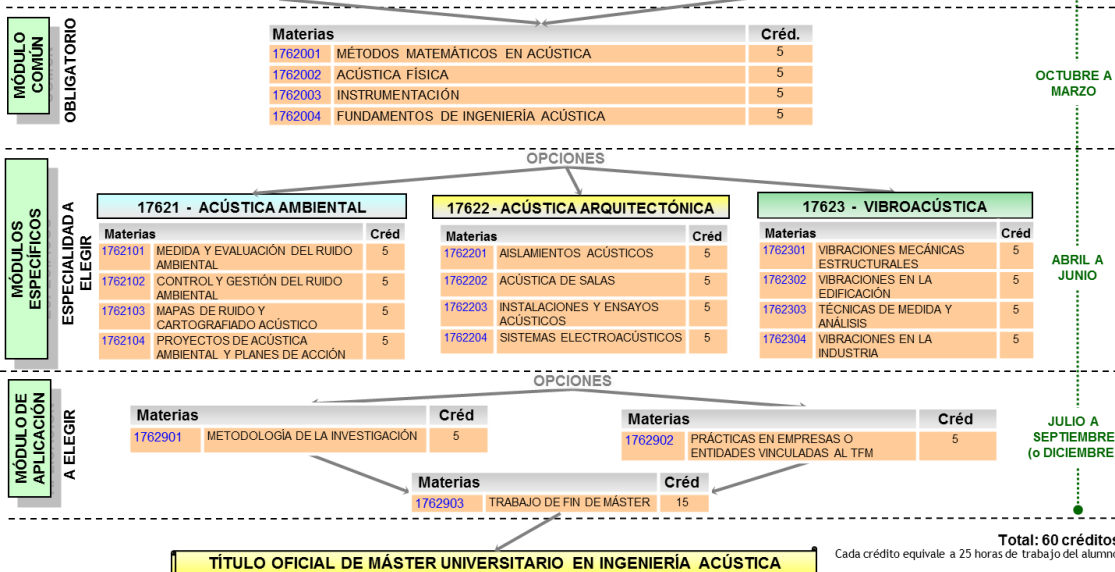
MÓDULO COMÚN

OBLIGATORIO

| Materias | | Créd. |
|---|---|---|
| 1762001 | MÉTODOS MATEMÁTICOS EN ACÚSTICA | 5 |
| 1762002 | ACÚSTICA FÍSICA | 5 |
| 1762003 | INSTRUMENTACIÓN | 5 |
| 1762004 | FUNDAMENTOS DE INGENIERÍA ACÚSTICA | 5 |

OCTUBRE A MARZO

OPCIONES

MÓDULOS ESPECÍFICOS

ESPECIALIDAD A ELEGIR

17621 - ACÚSTICA AMBIENTAL

| Materias | | Créd |
|---|---|---|
| 1762101 | MEDIDA Y EVALUACIÓN DEL RUIDO AMBIENTAL | 5 |
| 1762102 | CONTROL Y GESTIÓN DEL RUIDO AMBIENTAL | 5 |
| 1762103 | MAPAS DE RUIDO Y CARTOGRAFIADO ACÚSTICO | 5 |
| 1762104 | PROYECTOS DE ACÚSTICA AMBIENTAL Y PLANES DE ACCIÓN | 5 |

17622 - ACÚSTICA ARQUITECTÓNICA

| Materias | | Créd |
|---|---|---|
| 1762201 | AISLAMIENTOS ACÚSTICOS | 5 |
| 1762202 | ACÚSTICA DE SALAS | 5 |
| 1762203 | INSTALACIONES Y ENSAYOS ACÚSTICOS | 5 |
| 1762204 | SISTEMAS ELECTROACÚSTICOS | 5 |

17623 - VIBROACÚSTICA

| Materias | | Créd |
|---|---|---|
| 1762301 | VIBRACIONES MECÁNICAS ESTRUCTURALES | 5 |
| 1762302 | VIBRACIONES EN LA EDIFICACIÓN | 5 |
| 1762303 | TÉCNICAS DE MEDIDA Y ANÁLISIS | 5 |
| 1762304 | VIBRACIONES EN LA INDUSTRIA | 5 |

ABRIL A JUNIO

OPCIONES

MÓDULO DE APLICACIÓN

A ELEGIR

| Materias | | Créd |
|---|---|---|
| 1762901 | METODOLOGÍA DE LA INVESTIGACIÓN | 5 |

| Materias | | Créd |
|---|---|---|
| 1762902 | PRÁCTICAS EN EMPRESAS O ENTIDADES VINCULADAS AL TFM | 5 |

| Materias | | Créd |
|---|---|---|
| 1762903 | TRABAJO DE FIN DE MÁSTER | 15 |

JULIO A SEPTIEMBRE (o DICIEMBRE

Total: 60 créditos
Cada crédito equivale a 25 horas de trabajo del alumno

TÍTULO OFICIAL DE MÁSTER UNIVERSITARIO EN INGENIERÍA ACÚSTICA